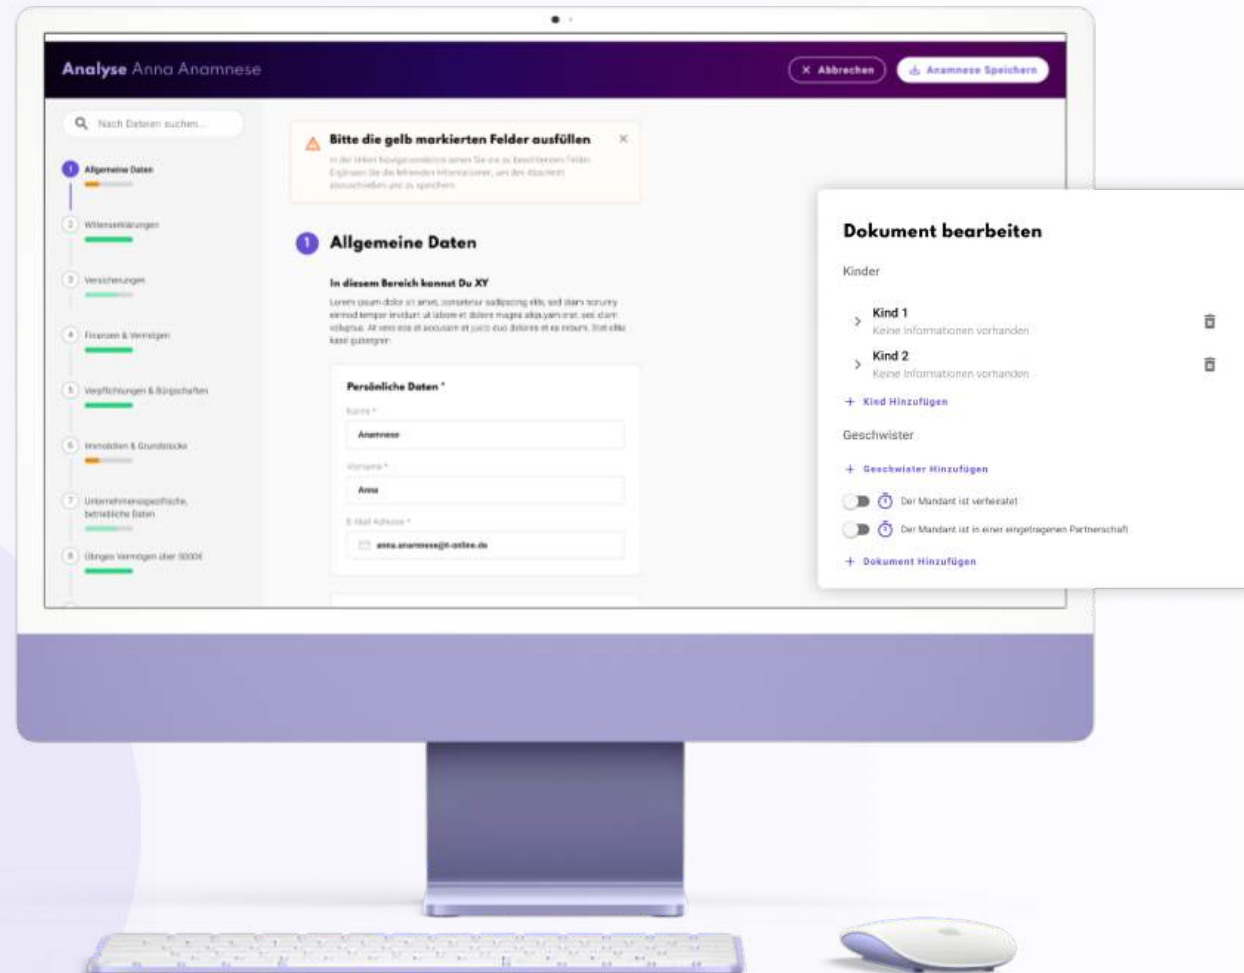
Analyse Anna Anamnese

Abbrechen

Anamnese Speichern

Nach Dateien suchen...

1 Allgemeine Daten

2 Willenserklärungen

3 Versicherungen

4 Finanzen & Vermögen

5 Verpflichtungen & Bürgschaften

6 Immobilien & Grundstücke

7 Unternehmensspezifische, betriebliche Daten

8 Übriges Vermögen über 5000€

Bitte die gelb markierten Felder ausfüllen

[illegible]

1 Allgemeine Daten

In diesem Bereich kannst Du XY

Lorem ipsum dolor sit amet, consetetur sadipscing elitr, sed diam nonumy eirmod tempor invidunt ut labore et dolore magna aliquyam erat, sed diam voluptua. At vero eos et accusam et justo duo dolores et ea rebum. Stet clita kasd gubergren

Persönliche Daten *

Name *

Anamnese

Vorname *

Anna

E-Mail Adresse *

anna.anamnese@t-online.de

Dokument bearbeiten

Kinder

Kind 1
Keine Informationen vorhanden

Kind 2
Keine Informationen vorhanden

+ Kind Hinzufügen

Geschwister

+ Geschwister Hinzufügen

Der Mandant ist verheiratet

Der Mandant ist in einer eingetragenen Partnerschaft

+ Dokument Hinzufügen